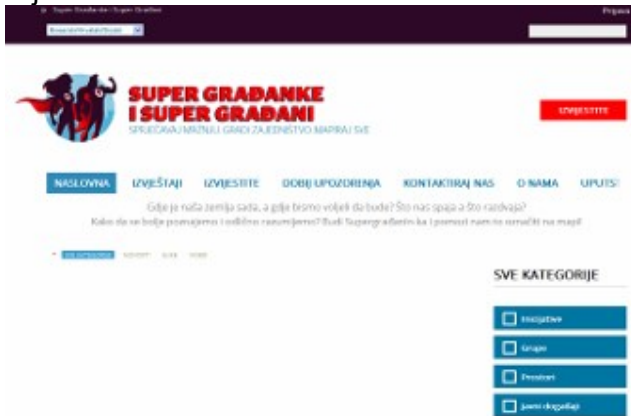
Super Građanke i Super Građani

Prijava

SUPER GRAĐANKE I SUPER GRAĐANI

SPRIJEČAVAJ MRZNJU, GRADI ZAJEDNIŠTVO MAPIRAJ SVE

IZVIJESTITE

NASLOVNA IZVJEŠTAJI IZVIJESTITE DOBIJ UPOZORENJA KONTAKTIRAJ NAS O NAMA UPUTS

Gdje je naša zemlja sada, a gdje bismo voljeli da bude? Što nas spaja a što razdvaja? Kako da se bolje poznajemo i odlično razumijemo? Budi Supergrađanin ka i pomozi nam to označiti na mapi!

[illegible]

SVE KATEGORIJE

Inicijative

Grupe

Prostori

Javni događaji